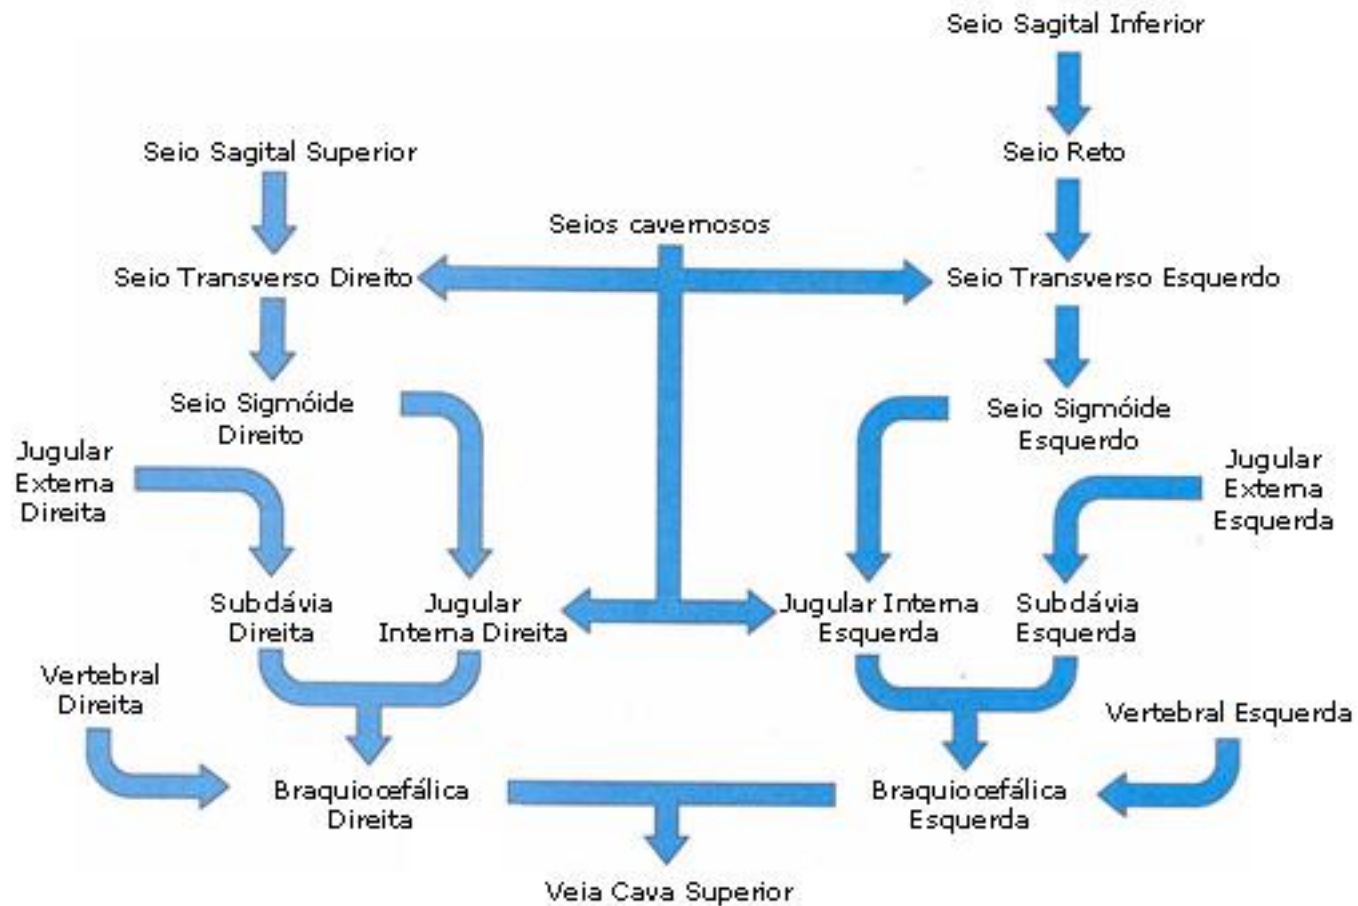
Seio Sagital Inferior

Seio Reto

Seio Sagital Superior

Seios cavernosos

Seio Transverso Direito

Seio Transverso Esquerdo

Seio Sigmóide Direito

Seio Sigmóide Esquerdo

Jugular Externa Direita

Jugular Externa Esquerda

Subclávia Direita

Jugular Interna Direita

Jugular Interna Esquerda

Subclávia Esquerda

Vertebral Direita

Vertebral Esquerda

Braquiocefálica Direita

Braquiocefálica Esquerda

Veia Cava Superior